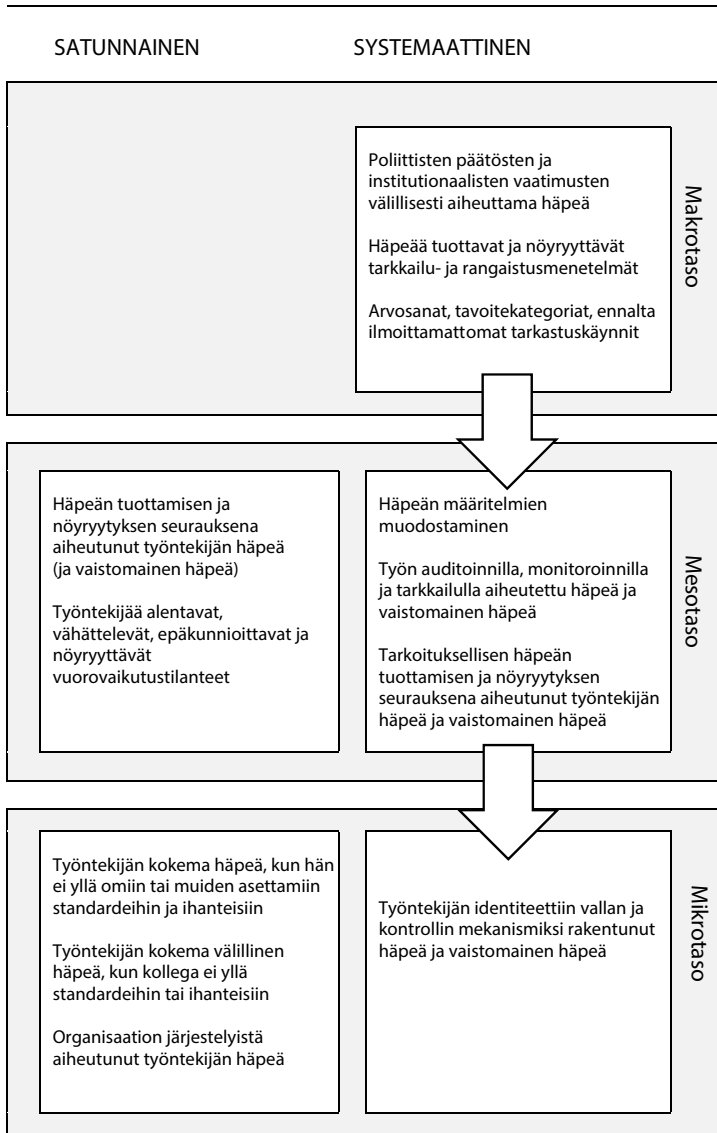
SATUNNAINEN

SYSTEMAATTINEN

Poliittisten päätösten ja institutionaalisten vaatimusten välillisesti aiheuttama häpeä

Häpeää tuottavat ja nöyryyttävät tarkkailu- ja rangaistusmenetelmät

Arvosanat, tavoitekategoriat, ennalta ilmoittamattomat tarkastuskäynnit

Makrotaso

Häpeän tuottamisen ja nöyryytyksen seurauksena aiheutunut työntekijän häpeä (ja vaistomainen häpeä)

Työntekijää alentavat, vähättelevät, epäkunnioittavat ja nöyryyttävät vuorovaikutustilanteet

Häpeän määritelmien muodostaminen

Työn auditoinnilla, monitoroinnilla ja tarkkailulla aiheutettu häpeä ja vaistomainen häpeä

Tarkoituksellisen häpeän tuottamisen ja nöyryytyksen seurauksena aiheutunut työntekijän häpeä ja vaistomainen häpeä

Mesotaso

Työntekijän kokema häpeä, kun hän ei yllä omiin tai muiden asettamiin standardeihin ja ihanteisiin

Työntekijän kokema välillinen häpeä, kun kollega ei yllä standardeihin tai ihanteisiin

Organisaation järjestelyistä aiheutunut työntekijän häpeä

Työntekijän identiteettiin vallan ja kontrollin mekanismiksi rakentunut häpeä ja vaistomainen häpeä

Mikrotaso